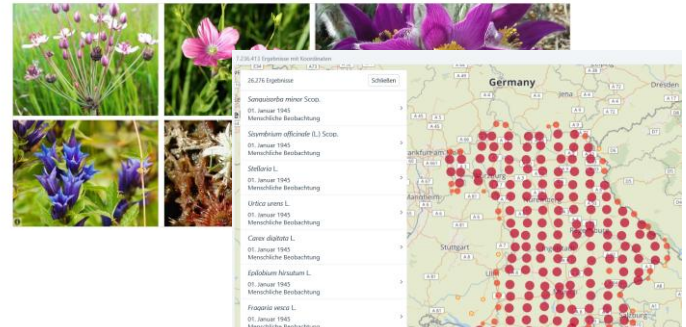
1.230.413 Ergebnisse mit Koordinaten

26.276 Ergebnisse

Schließen

Sanguisorba minor Scop.
01. Januar 1945
Menschliche Beobachtung

Sisymbrium officinale (L.) Scop.
01. Januar 1945
Menschliche Beobachtung

Stellaria L.
01. Januar 1945
Menschliche Beobachtung

Urtica urens L.
01. Januar 1945
Menschliche Beobachtung

Carex digitata L.
01. Januar 1945
Menschliche Beobachtung

Epilobium hirsutum L.
01. Januar 1945
Menschliche Beobachtung

Fragaria vesca L.
01. Januar 1945
Menschliche Beobachtung

Germany
Dresden
Jena
Frankfurt am
Mannheim
Stuttgart
Ulm